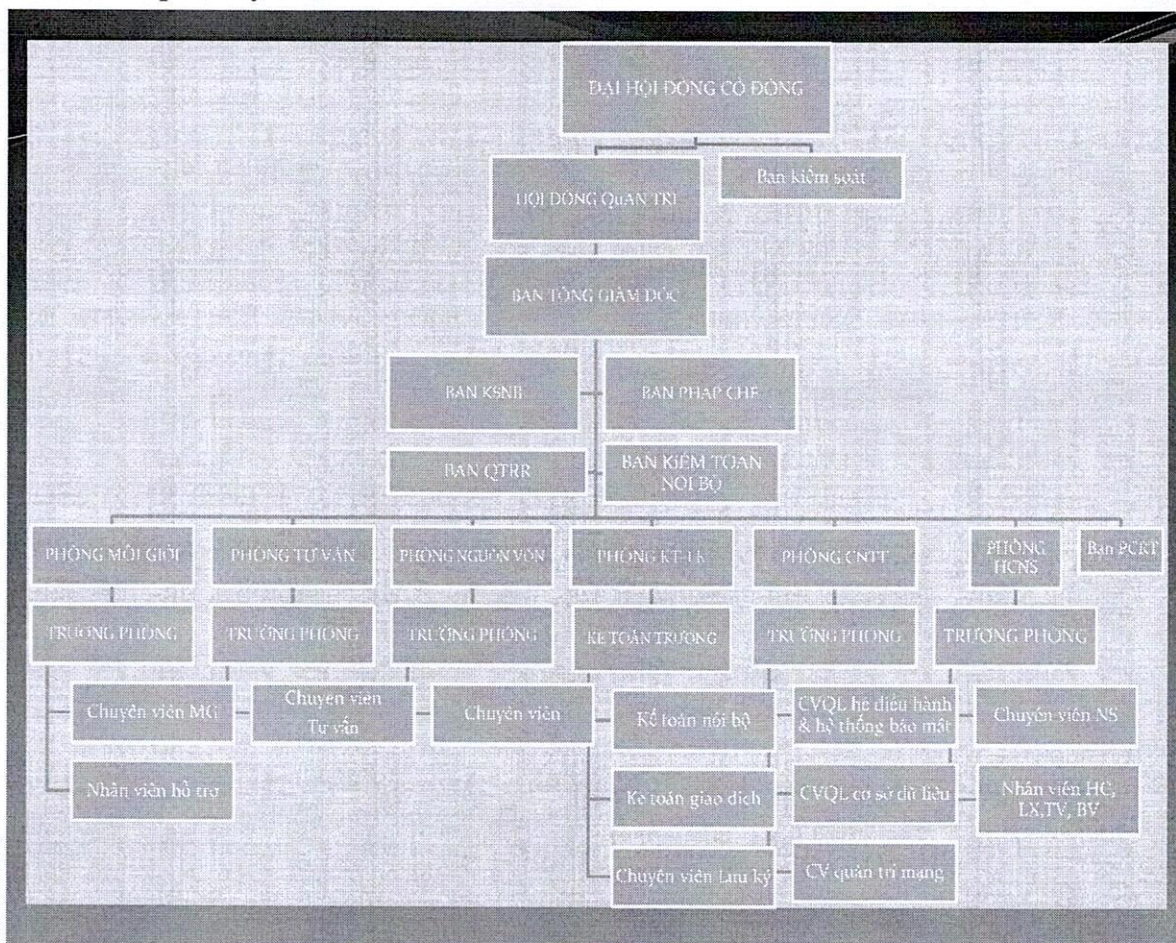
ĐẠI HỘI ĐỒNG CỔ ĐÔNG

HỘI ĐỒNG QuẢN TRỊ

Ban kiểm soát

BAN TỔNG GIÁM ĐỐC

BAN KSNB

BAN PHÁP CHẾ

BAN QTRR

BAN KIỂM TOÁN NỘI BỘ

PHÒNG MÔI GIỚI

PHÒNG TƯ VẤN

PHÒNG NGUỒN VỐN

PHÒNG KT-LK

PHÒNG CNTT

PHÒNG HCNS

Ban PCRT

TRƯỞNG PHÒNG

TRƯỞNG PHÒNG

TRƯỞNG PHÒNG

KẾ TOÁN TRƯỞNG

TRƯỞNG PHÒNG

TRƯỞNG PHÒNG

Chuyên viên MG

Chuyên viên Tư vấn

Chuyên viên

Kế toán nội bộ

CVQL hệ điều hành & hệ thống bảo mật

Chuyên viên NS

Nhân viên hỗ trợ

Kế toán giao dịch

CVQL cơ sở dữ liệu

Nhân viên HC, LX,TV, BV

Chuyên viên Lưu ký

CV quản trị mạng